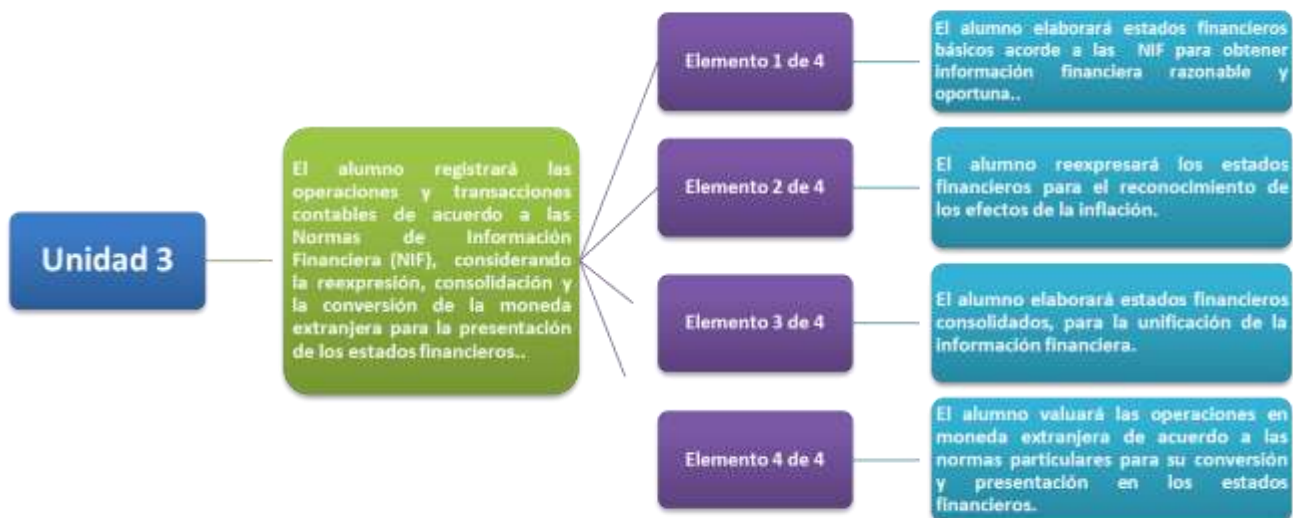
Unidad 3

El alumno registrará las operaciones y transacciones contables de acuerdo a las Normas de Información Financiera (NIF), considerando la reexpresión, consolidación y la conversión de la moneda extranjera para la presentación de los estados financieros..

Elemento 1 de 4

El alumno elaborará estados financieros básicos acorde a las NIF para obtener información financiera razonable y oportuna..

Elemento 2 de 4

El alumno reexpresará los estados financieros para el reconocimiento de los efectos de la inflación.

Elemento 3 de 4

El alumno elaborará estados financieros consolidados, para la unificación de la información financiera.

Elemento 4 de 4

El alumno valuará las operaciones en moneda extranjera de acuerdo a las normas particulares para su conversión y presentación en los estados financieros.